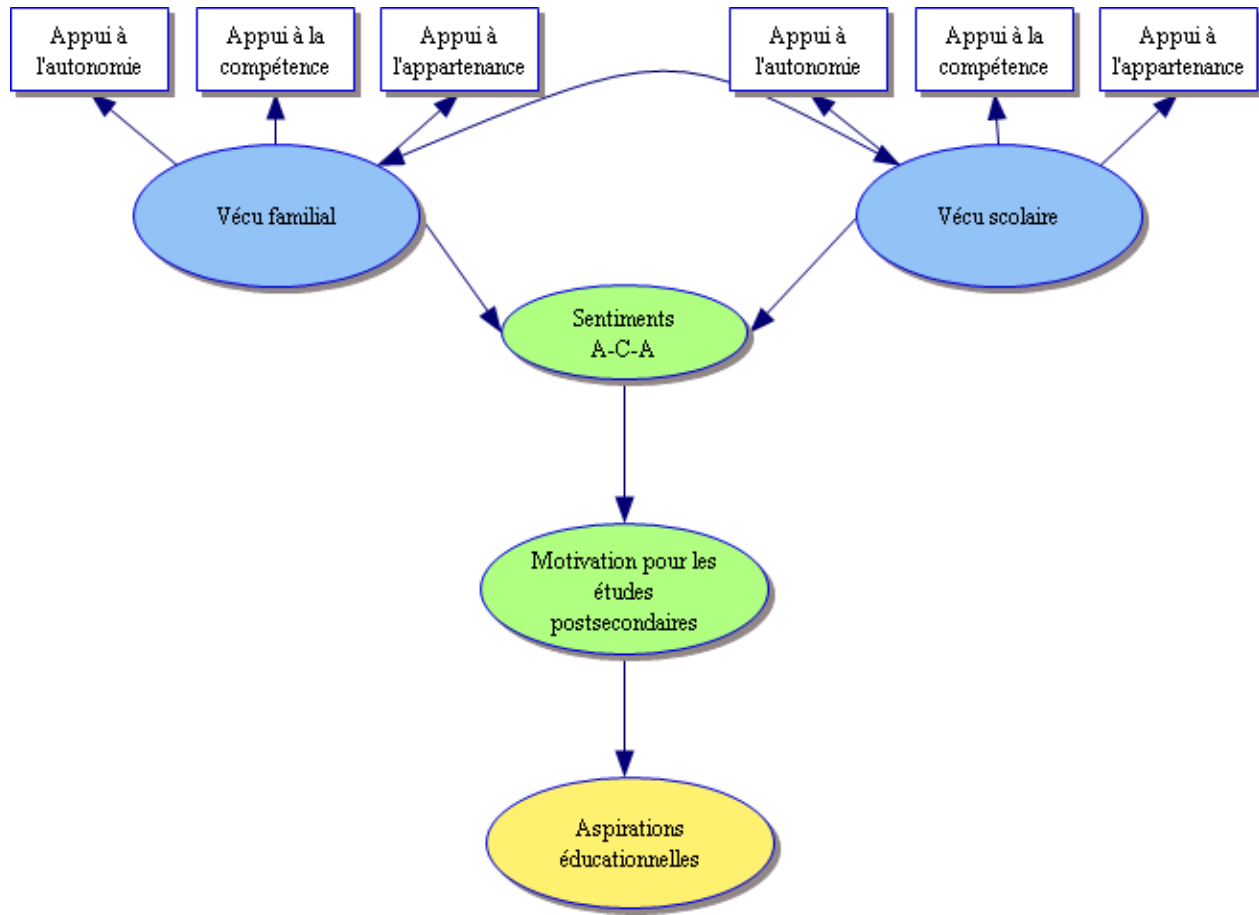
Appui à l'autonomie

Appui à la compétence

Appui à l'appartenance

Appui à l'autonomie

Appui à la compétence

Appui à l'appartenance

Vécu familial

Vécu scolaire

Sentiments A-C-A

Motivation pour les études postsecondaires

Aspirations éducationnelles